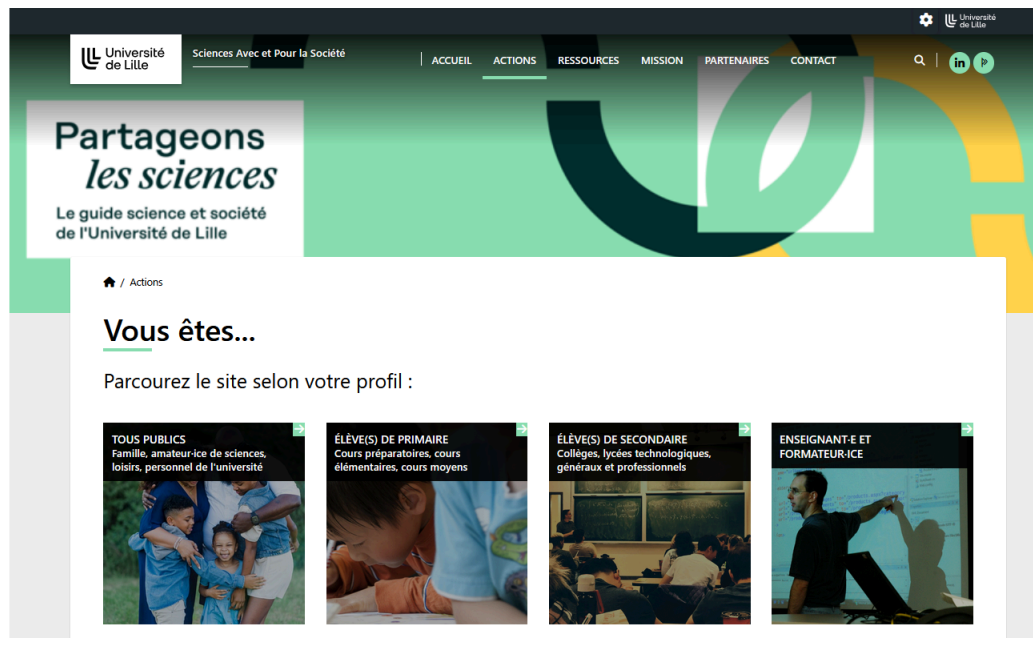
Université de Lille

Université de Lille

Sciences Avec et Pour la Société

ACCUEIL ACTIONS RESSOURCES MISSION PARTENAIRES CONTACT

in

Partageons
les sciences
Le guide science et société de l'Université de Lille

/ Actions

Vous êtes...

Parcourez le site selon votre profil :

TOUS PUBLICS
Famille, amateur·ice de sciences, loisirs, personnel de l'université

ÉLÈVE(S) DE PRIMAIRE
Cours préparatoires, cours élémentaires, cours moyens

ÉLÈVE(S) DE SECONDAIRE
Collèges, lycées technologiques, généraux et professionnels

ENSEIGNANT·E ET FORMATEUR·ICE